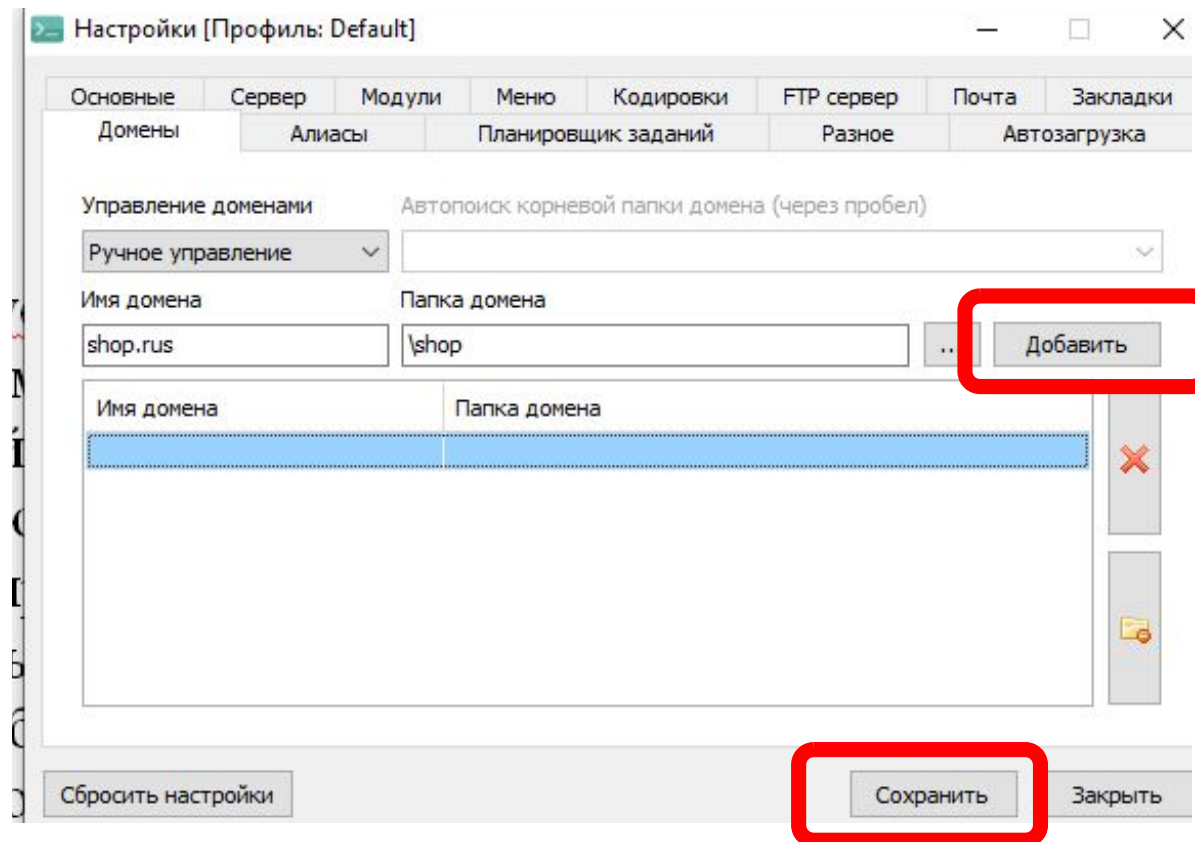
Настройки [Профиль: Default]

Основные | Сервер | Модули | Меню | Кодировки | FTP сервер | Почта | Закладки

Домены | Алиасы | Планировщик заданий | Разное | Автозагрузка

Управление доменами

Автопоиск корневой папки домена (через пробел)

Ручное управление

Имя домена

Папка домена

shop.rus

\shop

..

Добавить

| Имя домена | Папка домена |
|---|---|
| | |

Сбросить настройки

Сохранить

Закрыть